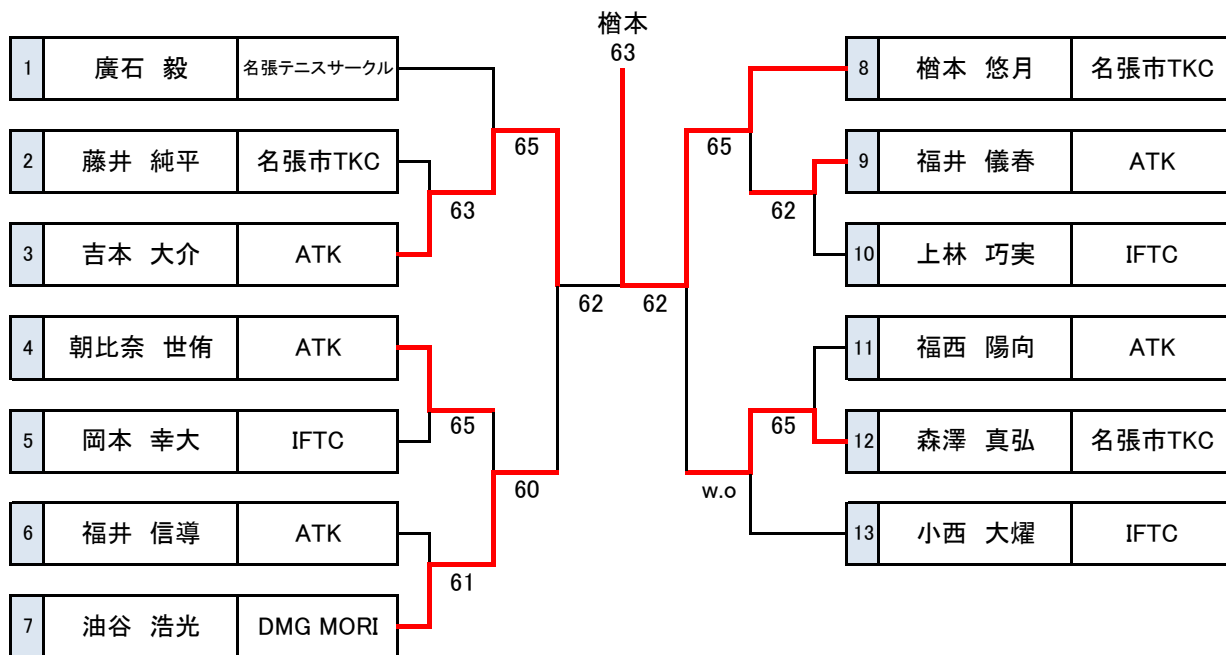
楢本
63

| | | |
|---|---|---|
| 1 | 廣石 毅 | 名張テニスサークル |
| 2 | 藤井 純平 | 名張市TKC |
| 3 | 吉本 大介 | ATK |
| 4 | 朝比奈 世侑 | ATK |
| 5 | 岡本 幸大 | IFTC |
| 6 | 福井 信導 | ATK |
| 7 | 油谷 浩光 | DMG MORI |

| | | |
|---|---|---|
| 8 | 楢本 悠月 | 名張市TKC |
| 9 | 福井 儀春 | ATK |
| 10 | 上林 巧実 | IFTC |
| 11 | 福西 陽向 | ATK |
| 12 | 森澤 真弘 | 名張市TKC |
| 13 | 小西 大燿 | IFTC |

65
63
62
62
65
60
61
65
62
65
w.o